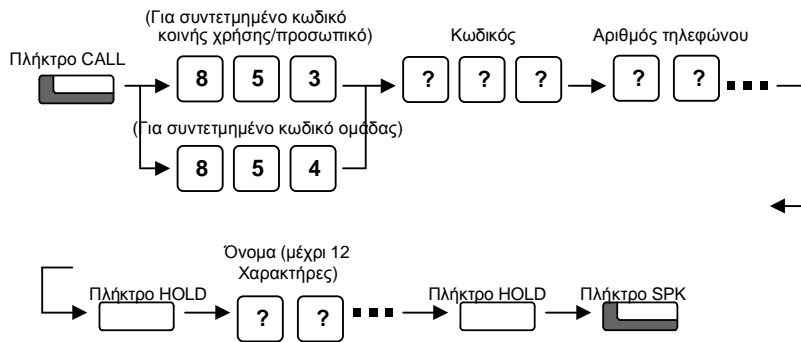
(Για συντετμημένο κωδικό κοινής χρήσης/προσωπικό)

Πλήκτρο CALL

8 5 3

(Για συντετμημένο κωδικό ομάδας)

8 5 4

Κωδικός

? ? ?

Αριθμός τηλεφώνου

? ?

Όνομα (μέχρι 12 Χαρακτήρες)

Πλήκτρο HOLD

? ?

Πλήκτρο HOLD

Πλήκτρο SPK